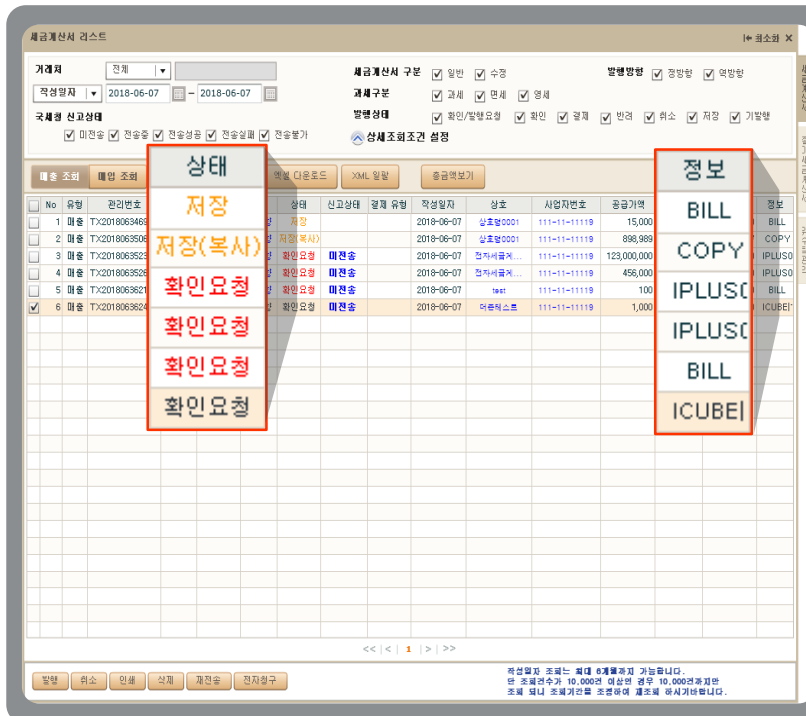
세금계산서 리스트

최소화

거래처 전체

작성일자 2018-06-07 ~ 2018-06-07

국세청 신고상태
☑ 미전송 ☑ 전송중 ☑ 전송성공 ☑ 전송실패 ☑ 전송불가

세금계산서 구분 ☑ 일반 ☑ 수정
과세구분 ☑ 과세 ☑ 면세 ☑ 영세
발행상태 ☑ 확인/발행요청 ☑ 확인 ☑ 결재 ☑ 반려 ☑ 취소 ☑ 저장 ☑ 기발행
상세조회조건 설정

발행방향 ☑ 정발행 ☑ 역발행

매출 조회 매입 조회 엑셀 다운로드 XML 일괄 총금액보기

| No | 유형 | 관리번호 | 상태 | 신고상태 | 결제 유형 | 작성일자 | 상호 | 사업자번호 | 공급가액 | 정보 |
|---|---|---|---|---|---|---|---|---|---|---|
| 1 | 매출 | TX201806346 | 저장 | | | 2018-06-07 | 상호명0001 | 111-11-11119 | 15,000 | BILL |
| 2 | 매출 | TX201806350 | 저장(복사) | | | 2018-06-07 | 상호명0001 | 111-11-11119 | 898,989 | COPY |
| 3 | 매출 | TX201806352 | 확인요청 | 미전송 | | 2018-06-07 | 전자세금계... | 111-11-11119 | 123,000,000 | IPLUS0 |
| 4 | 매출 | TX201806352 | 확인요청 | 미전송 | | 2018-06-07 | 전자세금계... | 111-11-11119 | 456,000 | IPLUS0 |
| 5 | 매출 | TX201806362 | 확인요청 | 미전송 | | 2018-06-07 | test | 111-11-11119 | 100 | BILL |
| 6 | 매출 | TX201806362 | 확인요청 | 미전송 | | 2018-06-07 | 더존테스트 | 111-11-11119 | 1,000 | ICUBE |

상태
저장
저장(복사)
확인요청
확인요청
확인요청
확인요청

정보
BILL
COPY
IPLUS0
IPLUS0
BILL
ICUBE

<< | < | 1 | > | >>

발행 취소 인쇄 삭제 재전송 전자청구

작성일자 조회는 최대 6개월까지 가능합니다.
단 조회건수가 10,000건 이상인 경우 10,000건까지만
조회 되니 조회기간을 조정하여 재조회 하시기바랍니다.